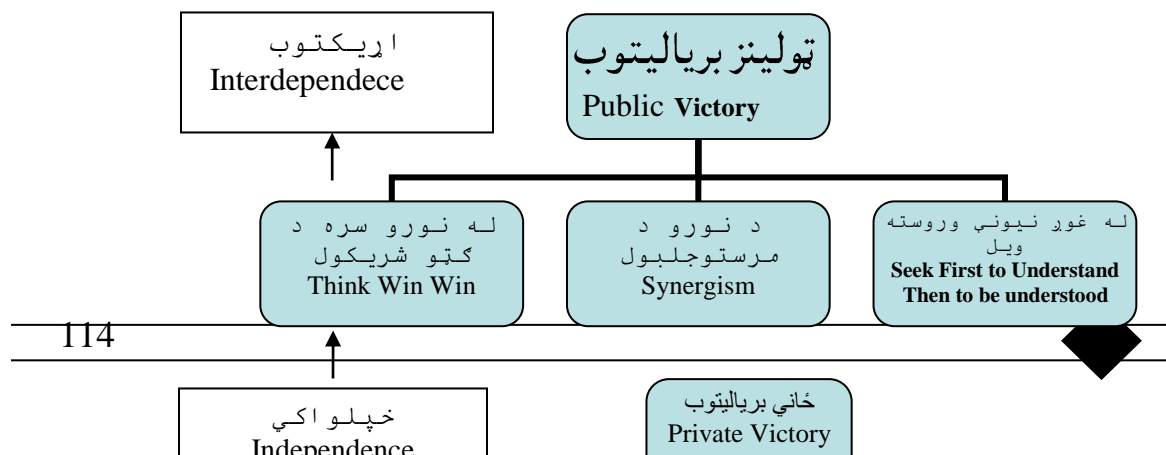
اړیکتوب
Interdependece

ټولنیز بریالیتوب
Public Victory

له نورو سره د ګټو شریکول
Think Win Win

د نورو د مرستوجلبول
Synergism

له غوږ نیونې وروسته ویل
Seek First to Understand Then to be understood

114

خپلواکي
Independence

ځاني بریالیتوب
Private Victory